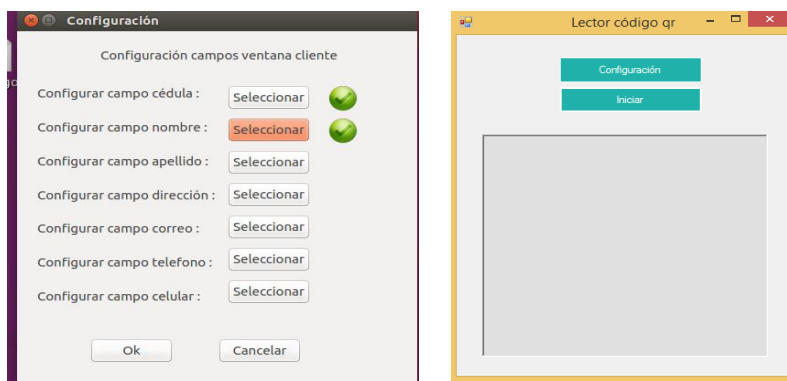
Configuración

Configuración campos ventana cliente

Configurar campo cédula : Seleccionar

Configurar campo nombre : Seleccionar

Configurar campo apellido : Seleccionar

Configurar campo dirección : Seleccionar

Configurar campo correo : Seleccionar

Configurar campo telefono : Seleccionar

Configurar campo celular : Seleccionar

Ok Cancelar

Lector código qr

Configuración

Iniciar